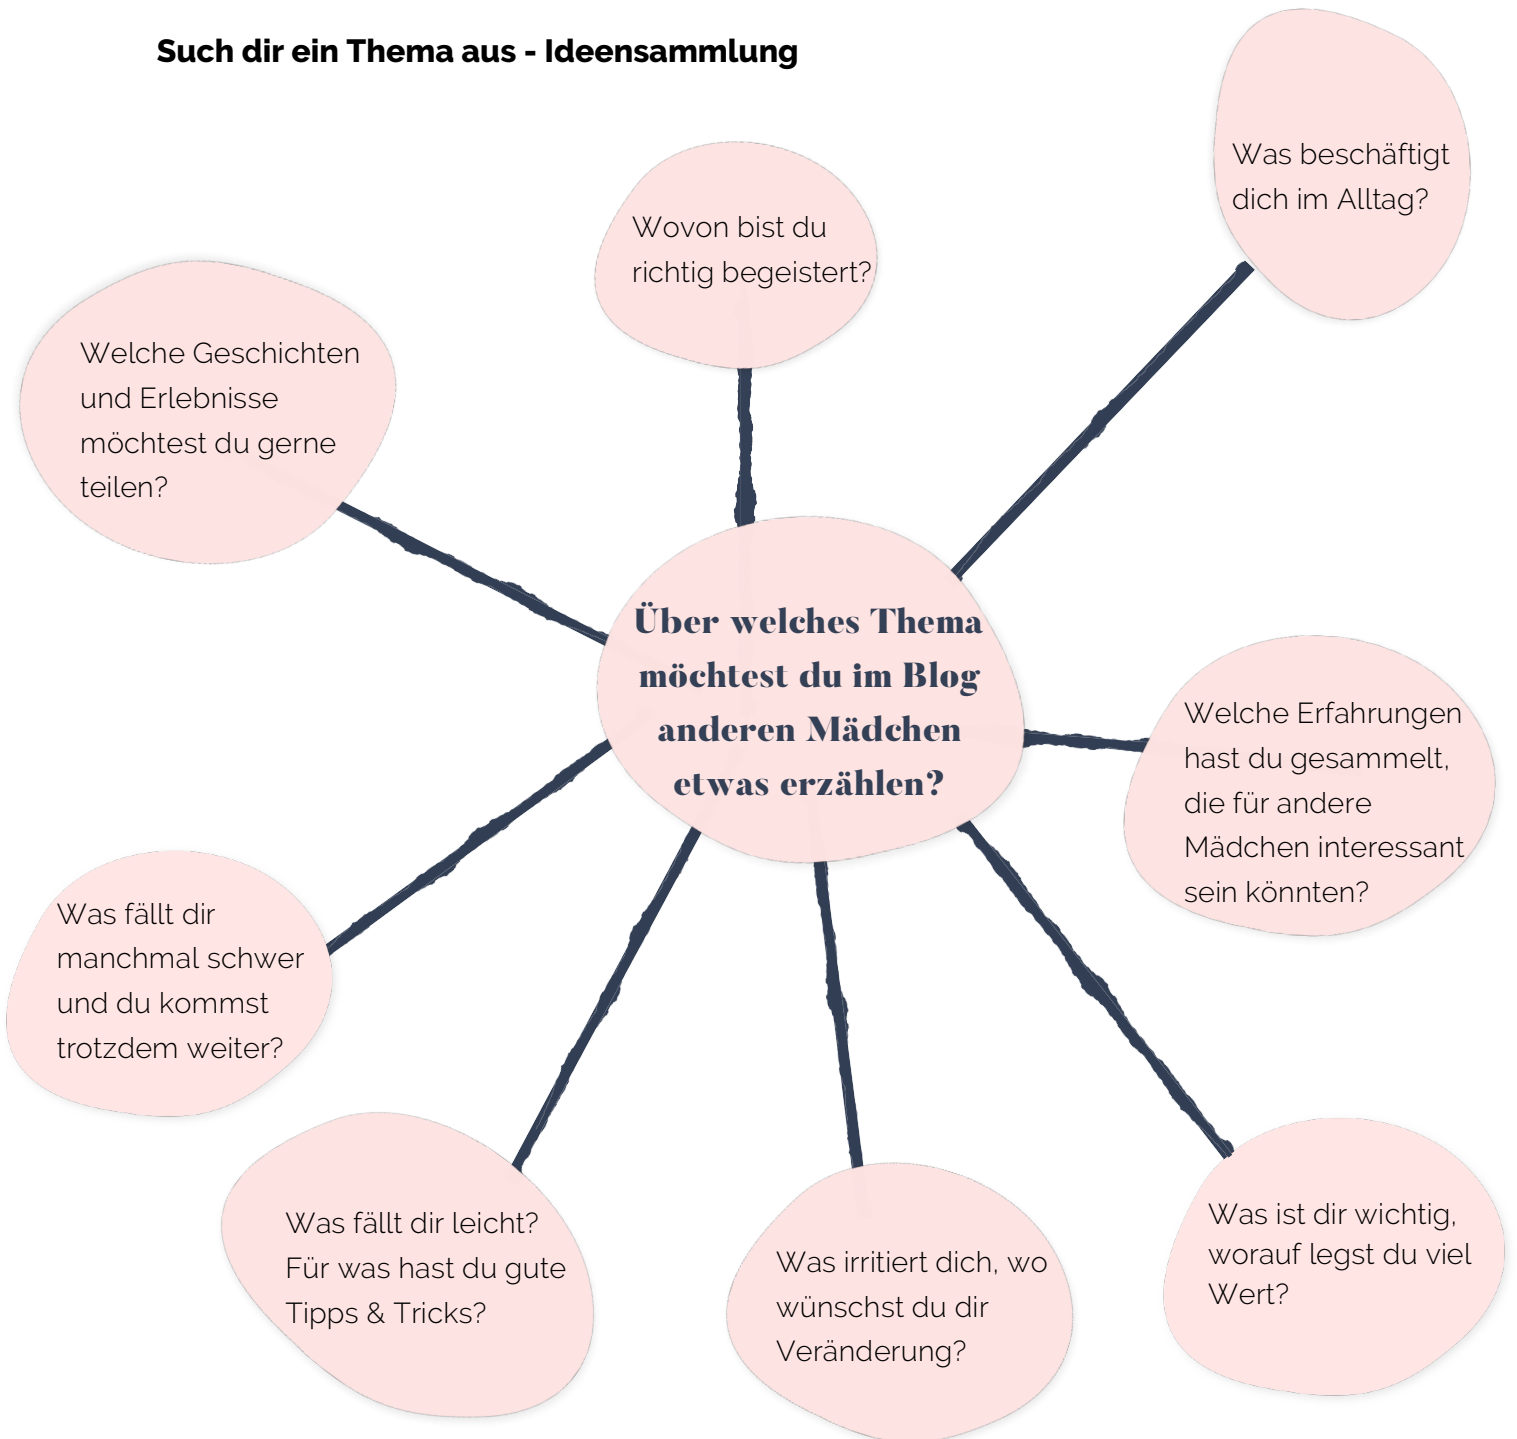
Such dir ein Thema aus - Ideensammlung

Über welches Thema möchtest du im Blog anderen Mädchen etwas erzählen?

Wovon bist du richtig begeistert?

Was beschäftigt dich im Alltag?

Welche Geschichten und Erlebnisse möchtest du gerne teilen?

Welche Erfahrungen hast du gesammelt, die für andere Mädchen interessant sein könnten?

Was fällt dir manchmal schwer und du kommst trotzdem weiter?

Was fällt dir leicht? Für was hast du gute Tipps & Tricks?

Was irritiert dich, wo wünschst du dir Veränderung?

Was ist dir wichtig, worauf legst du viel Wert?